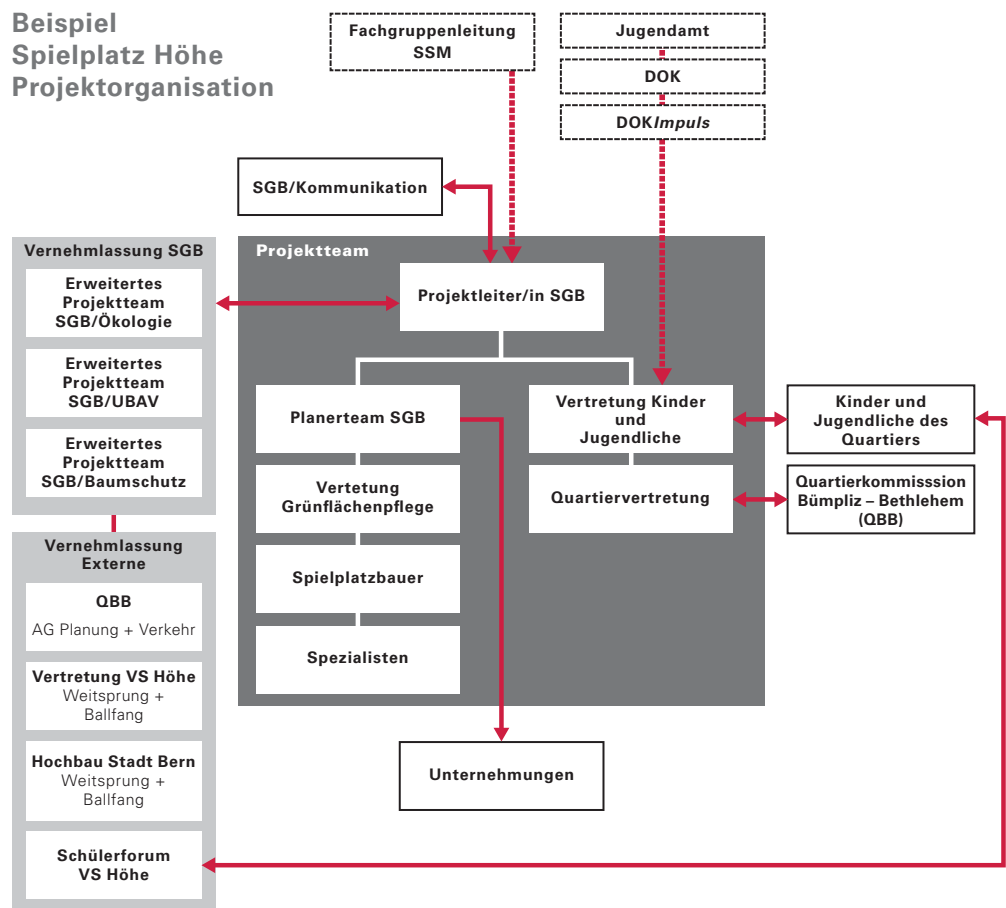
Beispiel
Spielplatz Höhe
Projektorganisation

Fachgruppenleitung SSM

Jugendamt

DOK

DOK*Impuls*

SGB/Kommunikation

Vernehmlassung SGB

Erweitertes Projektteam SGB/Ökologie

Erweitertes Projektteam SGB/UBAV

Erweitertes Projektteam SGB/Baumschutz

Projektteam

Projektleiter/in SGB

Planerteam SGB

Vertetung Grünflächenpflege

Spielplatzbauer

Spezialisten

Vertretung Kinder und Jugendliche

Quartiervertretung

Kinder und Jugendliche des Quartiers

Quartierkommisssion Bümpliz – Bethlehem (QBB)

Vernehmlassung Externe

QBB
AG Planung + Verkehr

Vertretung VS Höhe
Weitsprung + Ballfang

Hochbau Stadt Bern
Weitsprung + Ballfang

Schülerforum VS Höhe

Unternehmungen